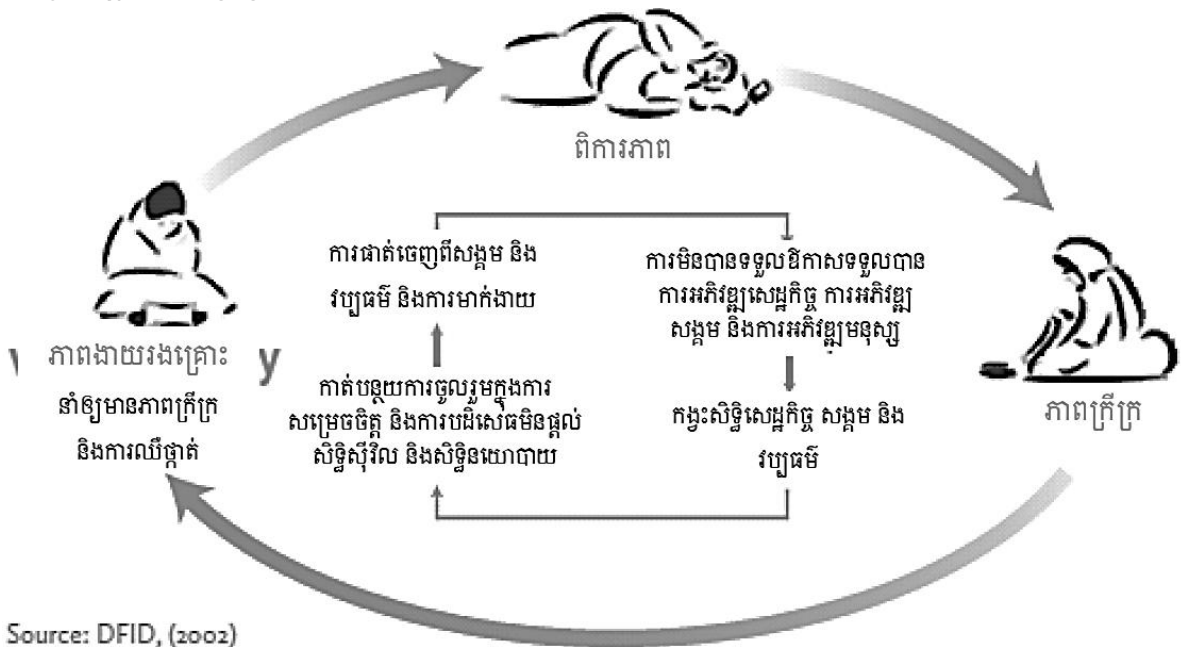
ពិការភាព

ការផាត់ចេញពីសង្គម និង វប្បធម៌ និងការមាក់ងាយ

ការមិនបានទទួលឱកាសទទួលបាន ការអភិវឌ្ឍសេដ្ឋកិច្ច ការអភិវឌ្ឍ សង្គម និងការអភិវឌ្ឍមនុស្ស

ភាពងាយរងគ្រោះ នាំឲ្យមានភាពក្រីក្រ និងការឈឺថ្កាត់

កាត់បន្ថយការចូលរួមក្នុងការ សម្រេចចិត្ត និងការបដិសេធមិនផ្ដល់ សិទ្ធិស៊ីវិល និងសិទ្ធិនយោបាយ

កង្វះសិទ្ធិសេដ្ឋកិច្ច សង្គម និង វប្បធម៌

ភាពក្រីក្រ

Source: DFID, (2002)